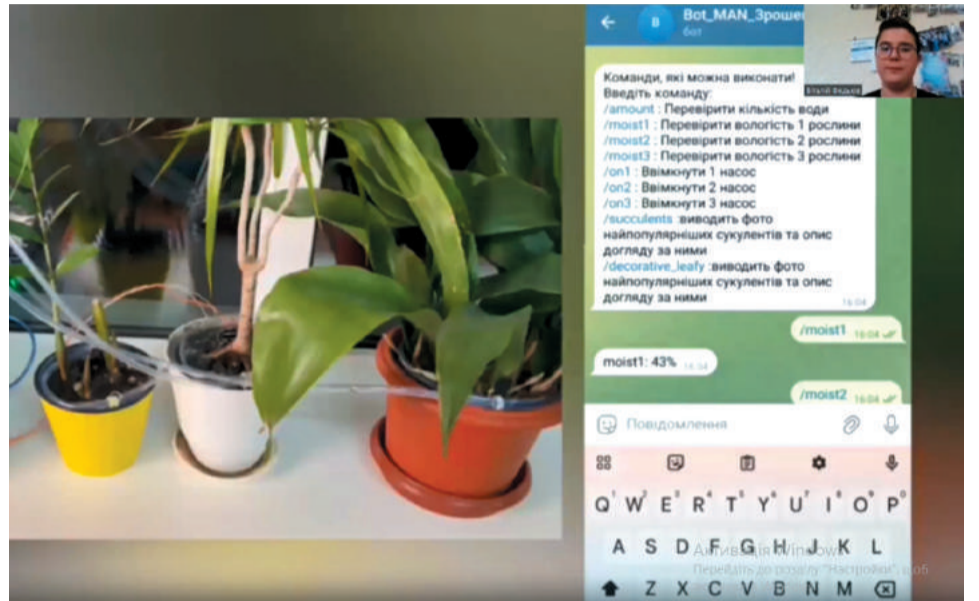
Bot_MAN_Зрошен

бот

Віталій Федьків

Команди, які можна виконати!
Введіть команду:
/amount : Перевірити кількість води
/moist1 : Перевірити вологість 1 рослини
/moist2 : Перевірити вологість 2 рослини
/moist3 : Перевірити вологість 3 рослини
/on1 : Ввімкнути 1 насос
/on2 : Ввімкнути 2 насос
/on3 : Ввімкнути 3 насос
/succulents :виводить фото найпопулярніших сукулентів та опис догляду за ними
/decorative_leafy :виводить фото найпопулярніших сукулентів та опис догляду за ними 16:04

/moist1 16:04

moist1: 43% 16:04

/moist2 16:04

Повідомлення

Q W E R T Y U I O P
A S D F G H J K L
Z X C V B N M

Активація Windows
Перейдіть до розділу "Настройки", щоб